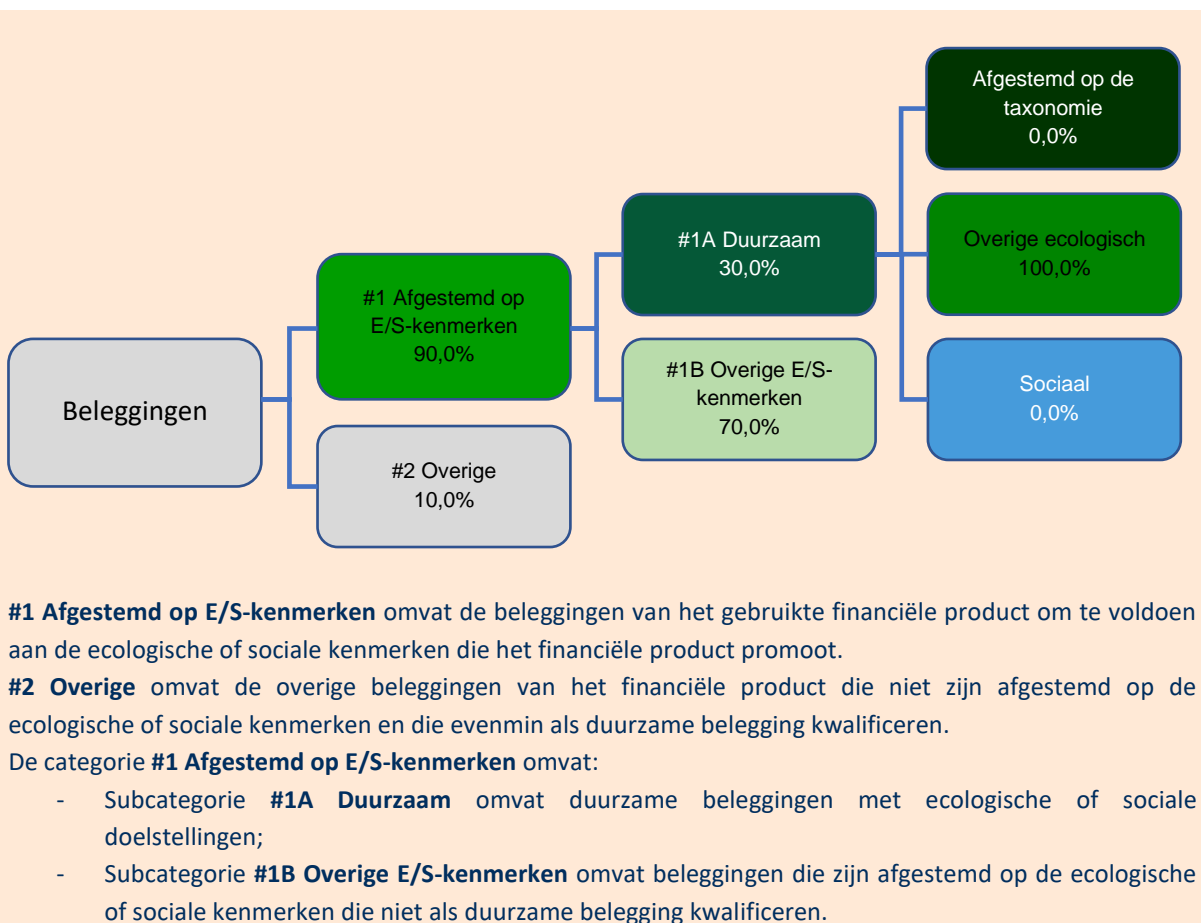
Beleggingen

#1 Afgestemd op E/S-kenmerken
90,0%

#2 Overige
10,0%

#1A Duurzaam
30,0%

#1B Overige E/S-kenmerken
70,0%

Afgestemd op de taxonomie
0,0%

Overige ecologisch
100,0%

Sociaal
0,0%

**#1 Afgestemd op E/S-kenmerken** omvat de beleggingen van het gebruikte financiële product om te voldoen aan de ecologische of sociale kenmerken die het financiële product promoot.

**#2 Overige** omvat de overige beleggingen van het financiële product die niet zijn afgestemd op de ecologische of sociale kenmerken en die evenmin als duurzame belegging kwalificeren.

De categorie **#1 Afgestemd op E/S-kenmerken** omvat:

- Subcategorie **#1A Duurzaam** omvat duurzame beleggingen met ecologische of sociale doelstellingen;
- Subcategorie **#1B Overige E/S-kenmerken** omvat beleggingen die zijn afgestemd op de ecologische of sociale kenmerken die niet als duurzame belegging kwalificeren.